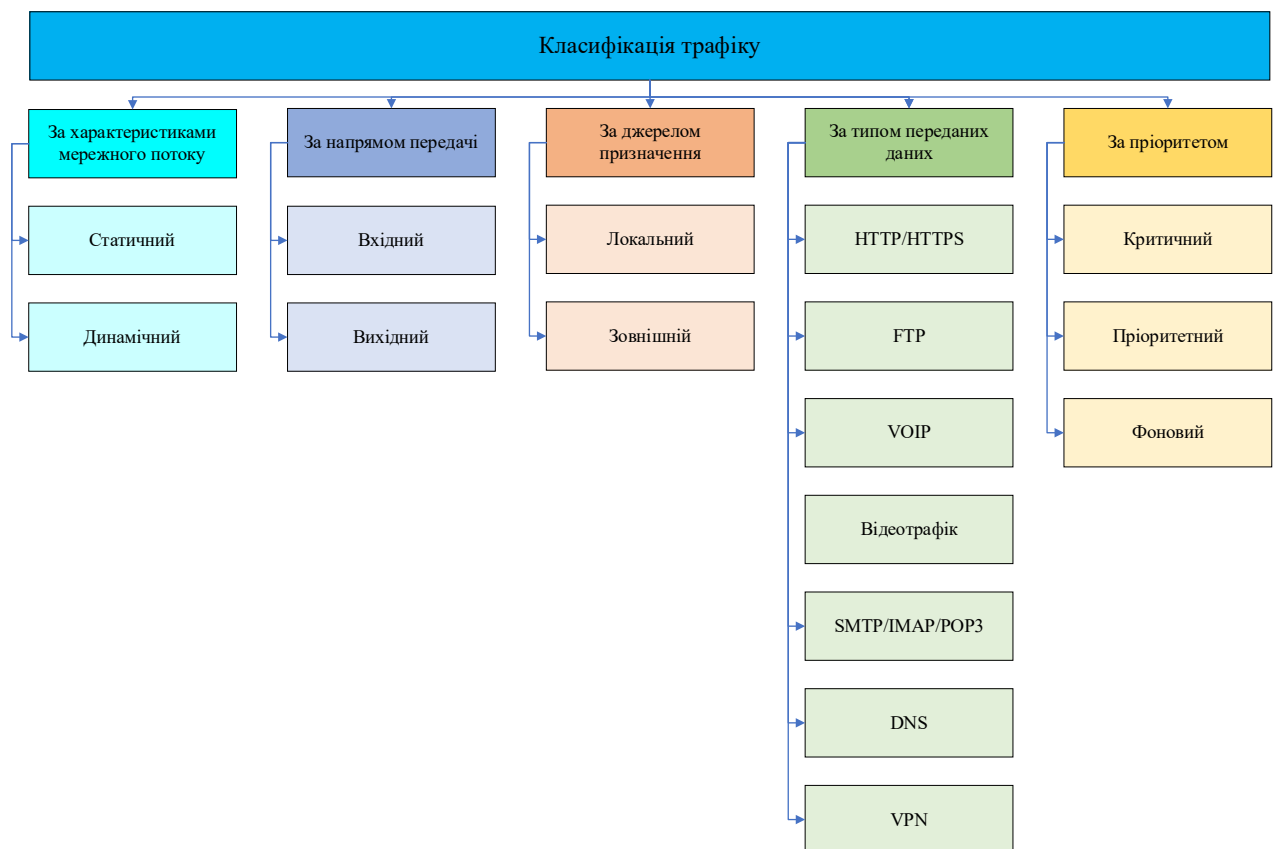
Класифікація трафіку

За характеристиками мережного потоку

Статичний

Динамічний

За напрямом передачі

Вхідний

Вихідний

За джерелом призначення

Локальний

Зовнішній

За типом переданих даних

HTTP/HTTPS

FTP

VOIP

Відеотрафік

SMTP/IMAP/POP3

DNS

VPN

За пріоритетом

Критичний

Пріоритетний

Фоновий